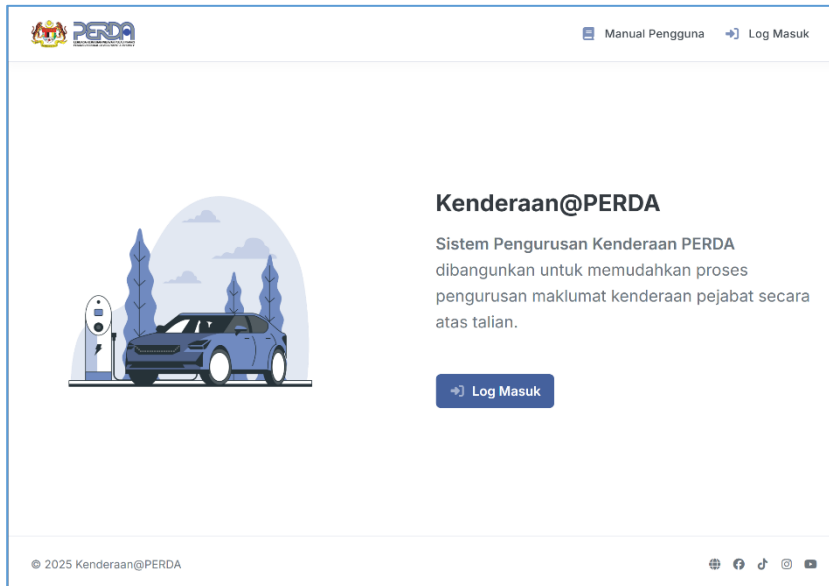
PERDA

Manual Pengguna Log Masuk

Kenderaan@PERDA

Sistem Pengurusan Kenderaan PERDA dibangunkan untuk memudahkan proses pengurusan maklumat kenderaan pejabat secara atas talian.

Log Masuk

© 2025 Kenderaan@PERDA